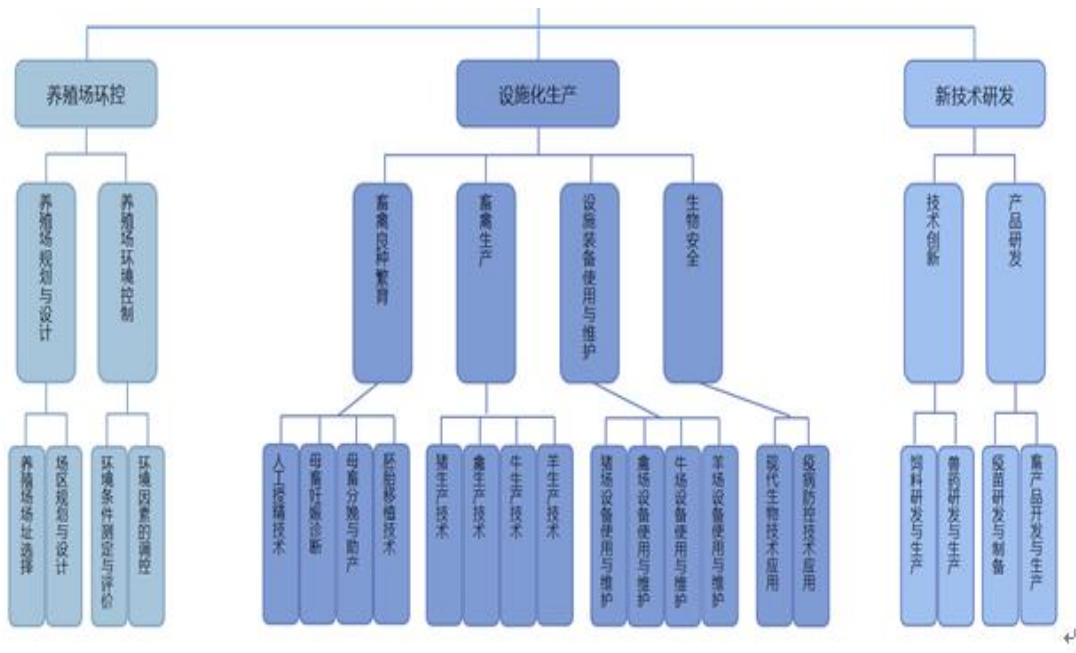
养殖场环控

设施化生产

新技术研发

养殖场规划与设计

养殖场环境控制

畜禽良种繁育

畜禽生产

设施装备使用与维护

生物安全

技术创新

产品研发

养殖场场址选择

场区规总与设计

环境条件测定与评价

环境因素的调控

人工授精技术

母畜妊娠诊断

母畜分娩与助产

胚胎移植技术

猪生产技术

禽生产技术

牛生产技术

羊生产技术

猪场设备使用与维护

禽场设备使用与维护

牛场设备使用与维护

羊场设备使用与维护

现代生物技术应用

疫病防控技术应用

饲料研发与生产

兽药研发与生产

疫苗研发与制备

畜产品开发与生产